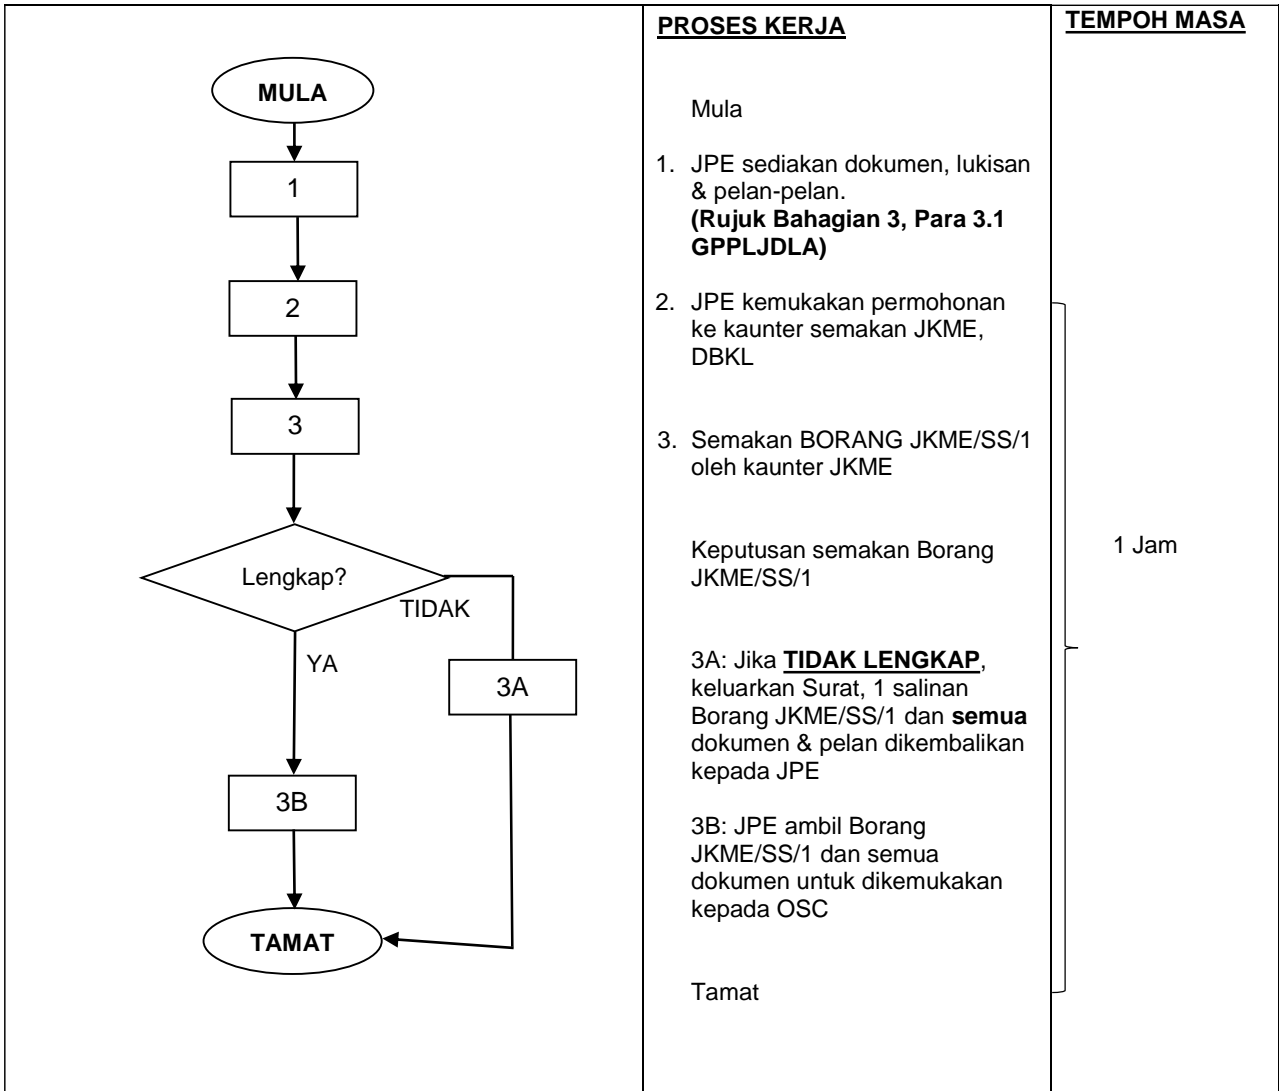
MULA

1

2

3

Lengkap?

TIDAK

YA

3A

3B

TAMAT

**PROSES KERJA**

Mula

1. JPE sediakan dokumen, lukisan & pelan-pelan. **(Rujuk Bahagian 3, Para 3.1 GPPLJDLA)**

2. JPE kemukakan permohonan ke kaunter semakan JKME, DBKL

3. Semakan BORANG JKME/SS/1 oleh kaunter JKME

Keputusan semakan Borang JKME/SS/1

3A: Jika **TIDAK LENGKAP**, keluarkan Surat, 1 salinan Borang JKME/SS/1 dan **semua** dokumen & pelan dikembalikan kepada JPE

3B: JPE ambil Borang JKME/SS/1 dan semua dokumen untuk dikemukakan kepada OSC

Tamat

**TEMPOH MASA**

1 Jam